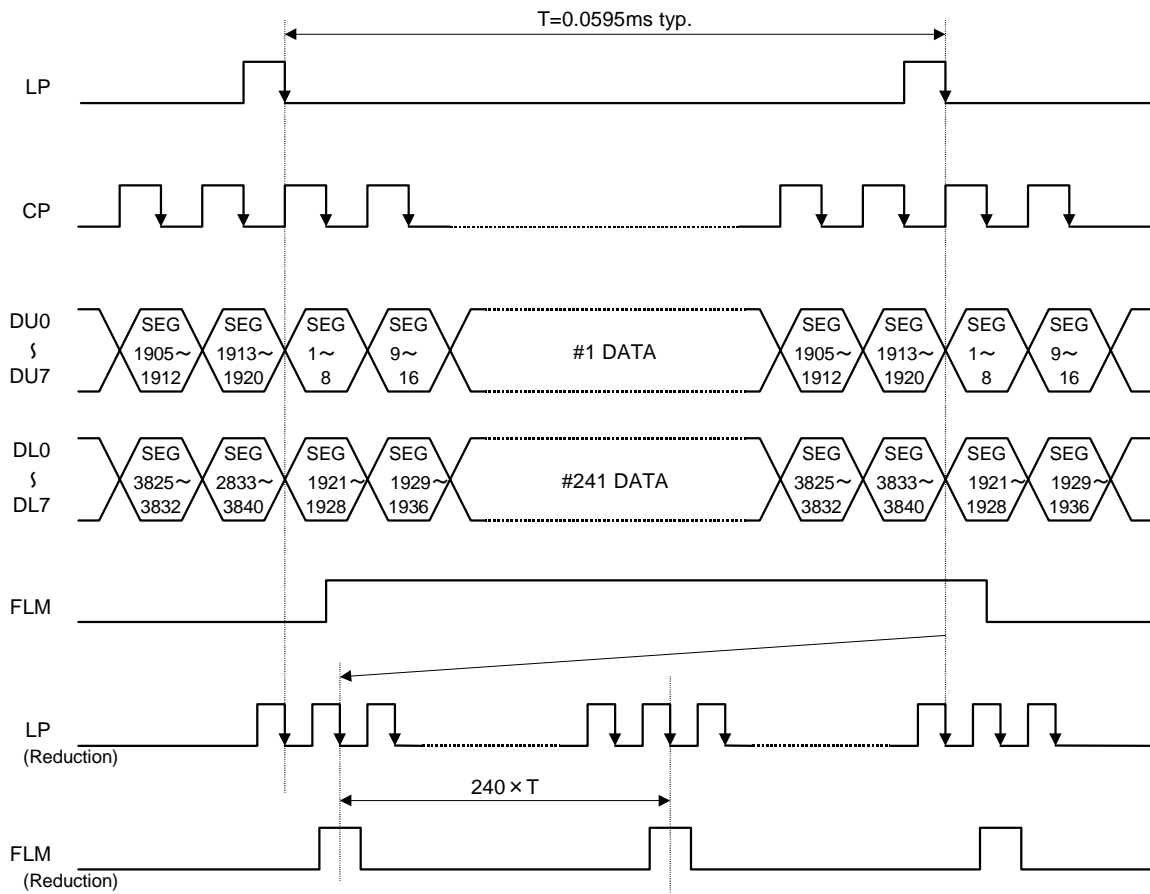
T=0.0595ms typ.

LP

CP

DU0
∫
DU7

SEG 1905~ 1912
SEG 1913~ 1920
SEG 1~ 8
SEG 9~ 16
#1 DATA
SEG 1905~ 1912
SEG 1913~ 1920
SEG 1~ 8
SEG 9~ 16

DL0
∫
DL7

SEG 3825~ 3832
SEG 2833~ 3840
SEG 1921~ 1928
SEG 1929~ 1936
#241 DATA
SEG 3825~ 3832
SEG 3833~ 3840
SEG 1921~ 1928
SEG 1929~ 1936

FLM

LP
(Reduction)

240 × T

FLM
(Reduction)